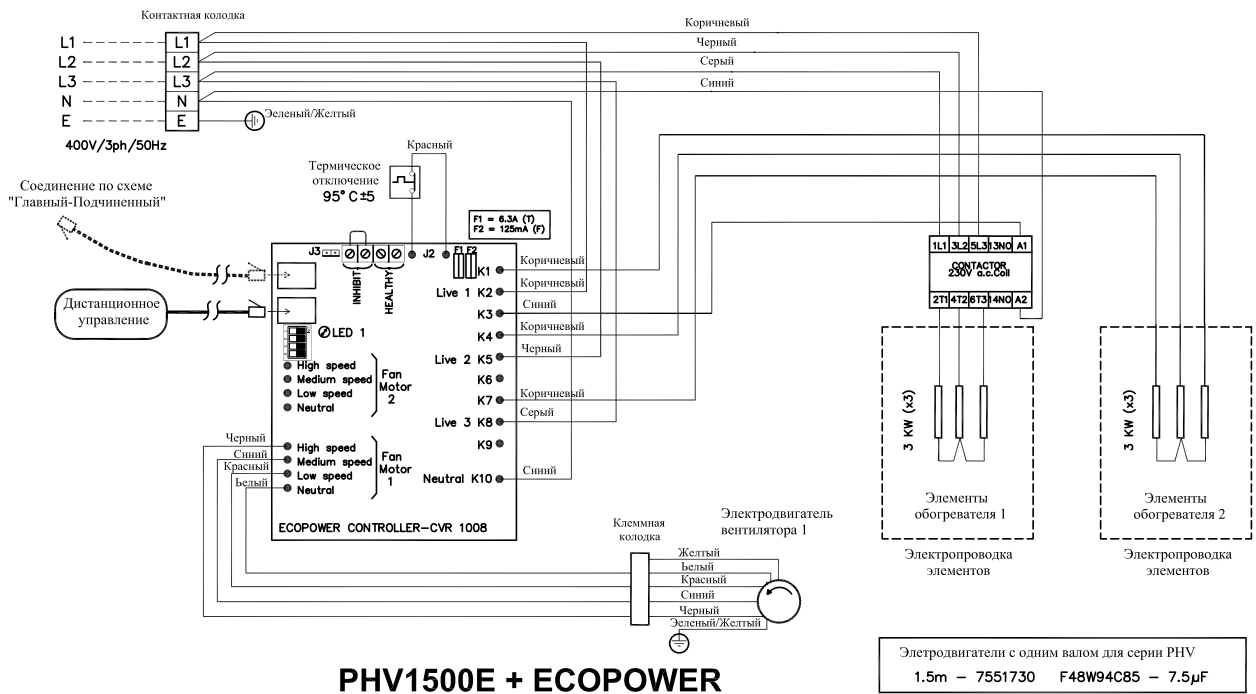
Контактная колодка

L1
L2
L3
N
E
L1
L2
L3
N
E

Зеленый/Желтый

400V/3ph/50Hz

Коричневый
Черный
Серый
Синий

Красный

Термическое отключение
95° C±5

Соединение по схеме "Главный-Подчиненный"

F1 = 6.3A (T)
F2 = 125mA (F)

J3
INHIBIT
HEALTHY
J2
F1 F2

Дистанционное управление

LED 1

K1
Live 1 K2
K3
K4
Live 2 K5
K6
K7
Live 3 K8
K9
Neutral K10

Коричневый
Коричневый
Синий
Коричневый
Черный
Коричневый
Серый
Синий

High speed
Medium speed
Low speed
Neutral
Fan Motor 2

Черный
Синий
Красный
Ьелый

High speed
Medium speed
Low speed
Neutral
Fan Motor 1

ECOPOWER CONTROLLER-CVR 1008

1L1 3L2 5L3 13NO A1
CONTACTOR
230V a.c.Coil
2T1 4T2 6T3 14NO A2

3 KW (x3)
3 KW (x3)

Элементы обогревателя 1
Элементы обогревателя 2

Электропроводка элементов
Электропроводка элементов

Клеммная колодка

Электродвигатель вентилятора 1

Желтый
Ьелый
Красный
Синий
Черный
Зеленый/Желтый

Элетродвигатели с одним валом для серии PHV
1.5m – 7551730 F48W94C85 – 7.5μF

PHV1500E + ECOPOWER